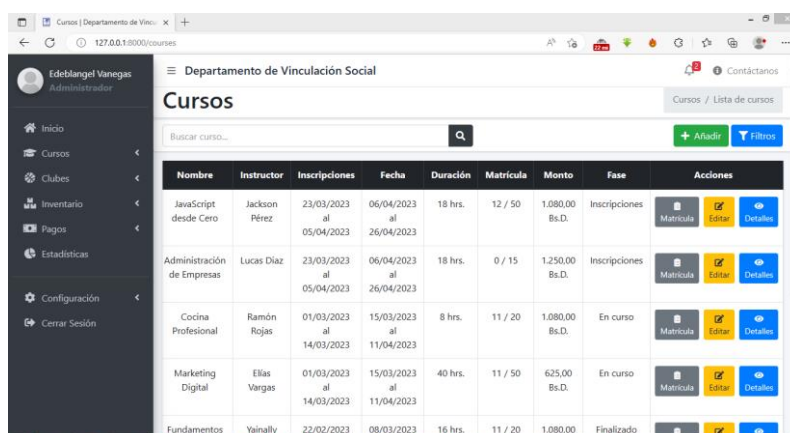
Cursos | Departamento de Vincu ×  +

127.0.0.1:8000/courses

Edeblangel Vanegas
Administrador

Inicio
Cursos
Clubes
Inventario
Pagos
Estadísticas

Configuración
Cerrar Sesión

≡ Departamento de Vinculación Social

2 Contáctanos

Cursos

Cursos / Lista de cursos

Buscar curso...

+ Añadir  Filtros

| Nombre | Instructor | Inscripciones | Fecha | Duración | Matrícula | Monto | Fase | Acciones |
|---|---|---|---|---|---|---|---|---|
| JavaScript desde Cero | Jackson Pérez | 23/03/2023 al 05/04/2023 | 06/04/2023 al 26/04/2023 | 18 hrs. | 12 / 50 | 1.080,00 Bs.D. | Inscripciones | Matrícula Editar Detalles |
| Administración de Empresas | Lucas Díaz | 23/03/2023 al 05/04/2023 | 06/04/2023 al 26/04/2023 | 18 hrs. | 0 / 15 | 1.250,00 Bs.D. | Inscripciones | Matrícula Editar Detalles |
| Cocina Profesional | Ramón Rojas | 01/03/2023 al 14/03/2023 | 15/03/2023 al 11/04/2023 | 8 hrs. | 11 / 20 | 1.080,00 Bs.D. | En curso | Matrícula Editar Detalles |
| Marketing Digital | Elías Vargas | 01/03/2023 al 14/03/2023 | 15/03/2023 al 11/04/2023 | 40 hrs. | 11 / 50 | 625,00 Bs.D. | En curso | Matrícula Editar Detalles |
| Fundamentos | Yainally | 22/02/2023 | 08/03/2023 | 16 hrs. | 11 / 20 | 1.080,00 | Finalizado | |